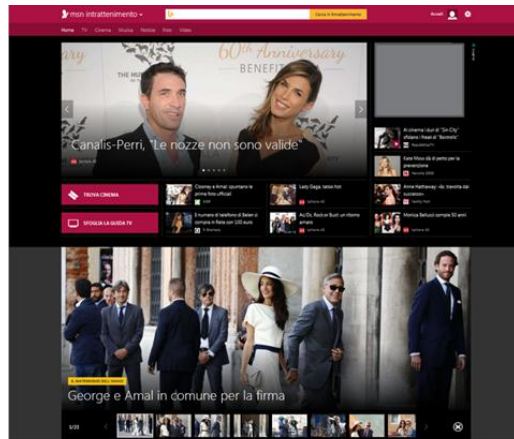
msn intrattenimento

Cerca in Intrattenimento

Accedi

Home TV Cinema Musica Notizie Foto Video

60th Anniversary

BENEFIT

Canalis-Perri, "Le nozze non sono valide"

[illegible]

TROVA CINEMA

SFOGLIA LA GUIDA TV

Clooney e Amal: spuntano le prime foto ufficiali

Lady Gaga: tattoo hot

Anne Hathaway: «Io, travolta dai successi»

Il numero di telefono di Bieber è comparso in Rete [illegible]

Au Di, Rocio e Suel: un ritorno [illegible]

Monica Bellucci compie 50 anni

Al cinema i duri di "Sin City" sfidano i freaks di "Bevrisi"

Kate Moss dà di piatto per la prevenzione

George e Amal in comune per la firma

1/20